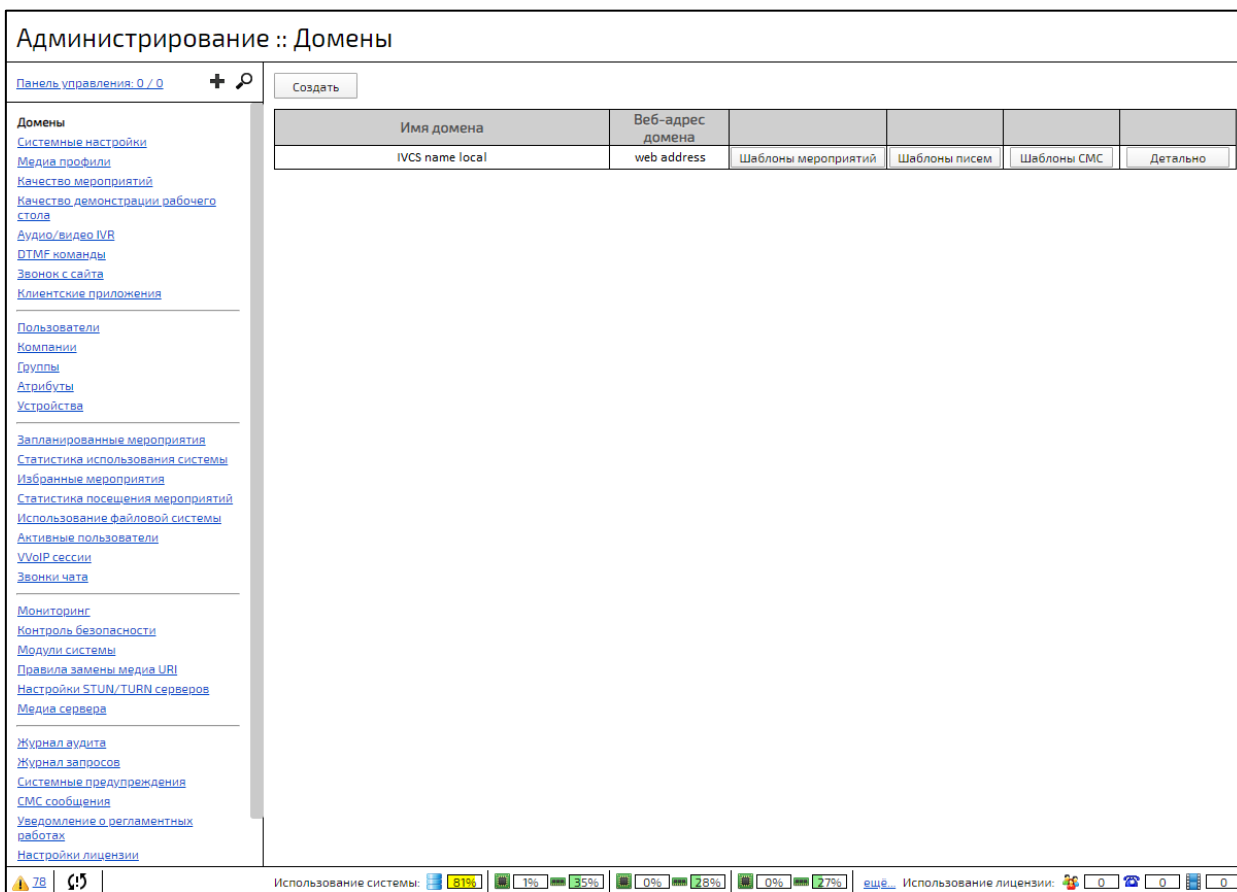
Администрирование :: Домены

Панель управления: 0 / 0

Домены
Системные настройки
Медиа профили
Качество мероприятий
Качество демонстрации рабочего стола
Аудио/видео IVR
DTMF команды
Звонок с сайта
Клиентские приложения

Пользователи
Компании
Группы
Атрибуты
Устройства

Запланированные мероприятия
Статистика использования системы
Избранные мероприятия
Статистика посещения мероприятий
Использование файловой системы
Активные пользователи
VVoIP сессии
Звонки чата

Мониторинг
Контроль безопасности
Модули системы
Правила замены медиа URI
Настройки STUN/TURN серверов
Медиа сервера

Журнал аудита
Журнал запросов
Системные предупреждения
СМС сообщения
Уведомление о регламентных работах
Настройки лицензии

Создать

| Имя домена | Веб-адрес домена | | | | |
|---|---|---|---|---|---|
| IVCS name local | web address | Шаблоны мероприятий | Шаблоны писем | Шаблоны СМС | Детально |

78

Использование системы: 81% 1% 35% 0% 28% 0% 27% ещё... Использование лицензии: 0 0 0